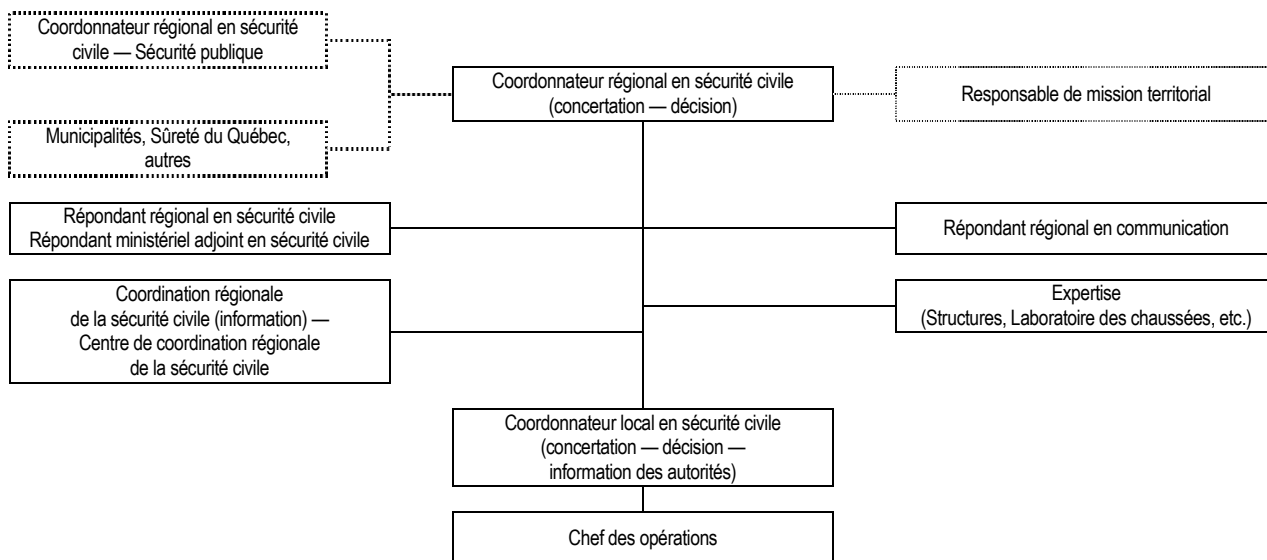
Coordonnateur régional en sécurité civile — Sécurité publique

Municipalités, Sûreté du Québec, autres

Coordonnateur régional en sécurité civile (concertation — décision)

Responsable de mission territorial

Répondant régional en sécurité civile
Répondant ministériel adjoint en sécurité civile

Répondant régional en communication

Coordination régionale de la sécurité civile (information) — Centre de coordination régionale de la sécurité civile

Expertise
(Structures, Laboratoire des chaussées, etc.)

Coordonnateur local en sécurité civile (concertation — décision — information des autorités)

Chef des opérations